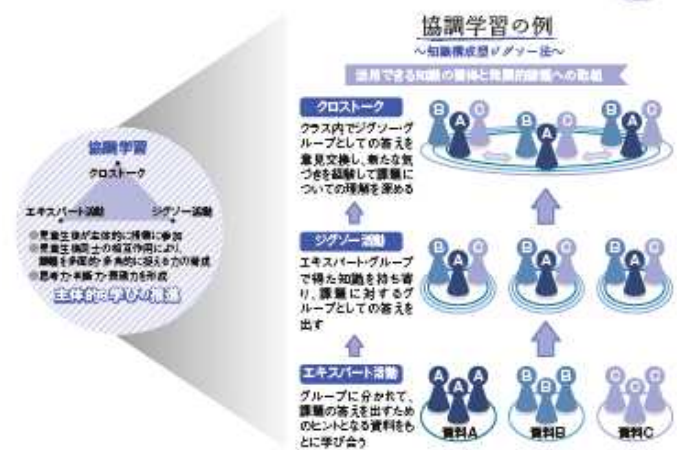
協調学習
クロストーク
エキスパート活動
ジグソー活動
●児童生徒が主体的に授業に参加
●児童生徒同士の相互作用により、課題を多面的・多角的に捉える力の育成
●思考力・判断力・表現力を育成
主体的な学びの構造

協調学習の例
〜知識構成型ジグソー法〜
活用できる知識の習得と発展的課題への取組

クロストーク
クラス内でジグソー・グループとしての答えを意見交換し、新たな気づきを経験して課題についての理解を深める

ジグソー活動
エキスパート・グループで得た知識を持ち寄り、課題に対するグループとしての答えを出す

エキスパート活動
グループに分かれて、課題の答えを出すためのヒントとなる資料をもとに学び合う

資料A
資料B
資料C